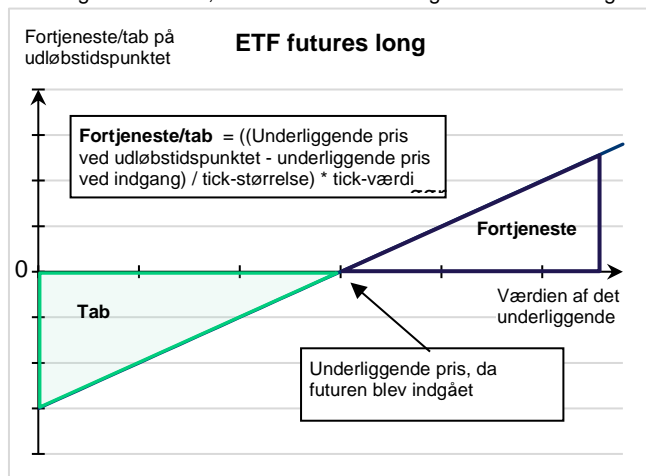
Fortjeneste/tab på udløbstidspunktet

ETF futures long

Fortjeneste/tab = ((Underliggende pris ved udløbstidspunktet - underliggende pris ved indgang) / tick-størrelse) * tick-værdi

Fortjeneste

0

Tab

Værdien af det underliggende

Underliggende pris, da futuren blev indgået